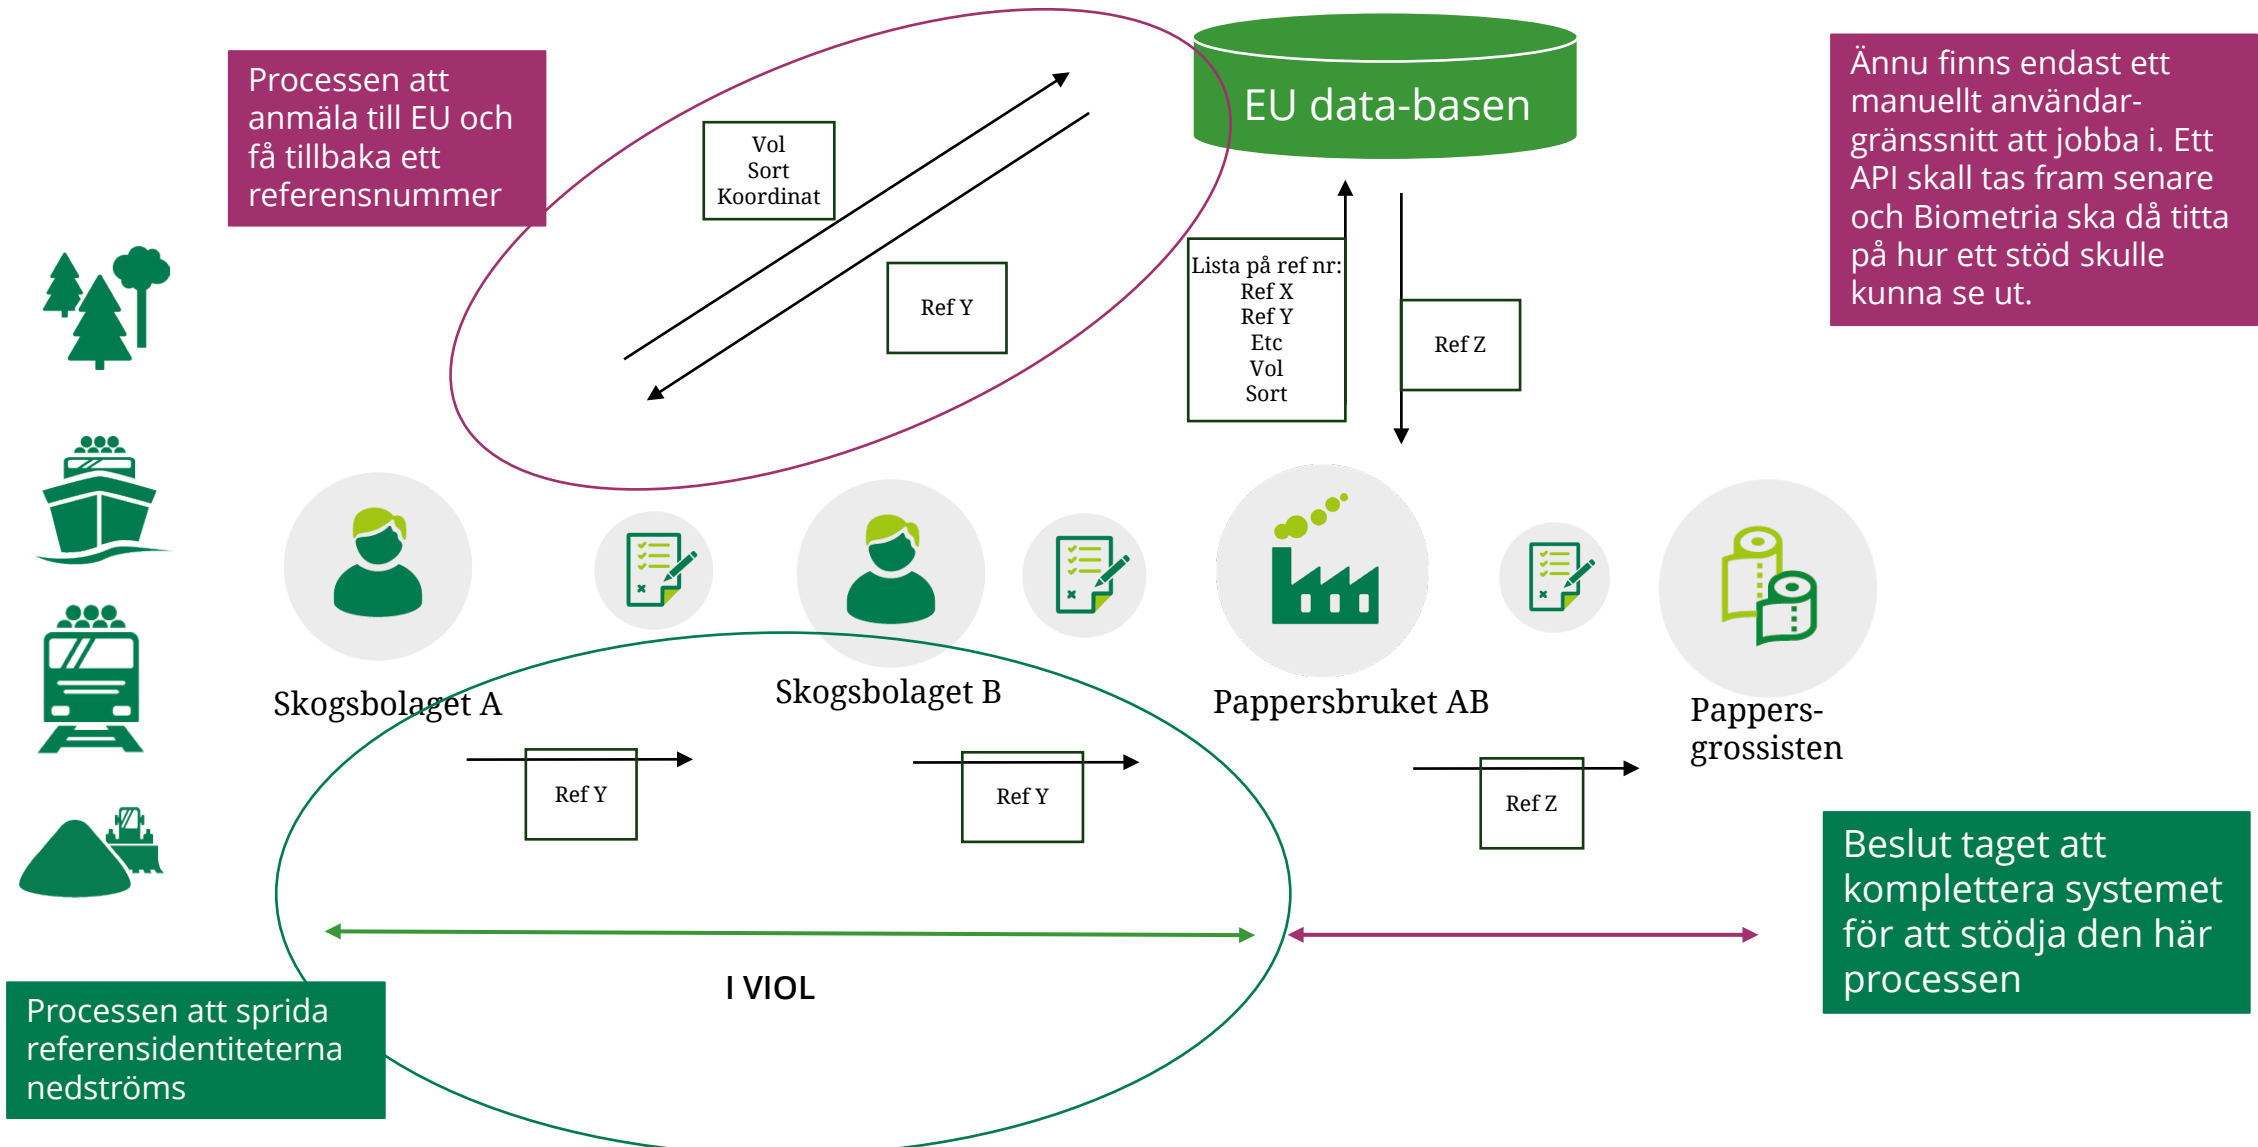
Processen att anmäla till EU och få tillbaka ett referensnummer

Vol
Sort
Koordinat

Ref Y

EU data-basen

Lista på ref nr:
Ref X
Ref Y
Etc
Vol
Sort

Ref Z

Ännu finns endast ett manuellt användargränssnitt att jobba i. Ett API skall tas fram senare och Biometria ska då titta på hur ett stöd skulle kunna se ut.

Skogsbolaget A

Skogsbolaget B

Pappersbruket AB

Pappersgrossisten

Ref Y

Ref Y

Ref Z

Beslut taget att komplettera systemet för att stödja den här processen

I VIOL

Processen att sprida referensidentiteterna nedströms